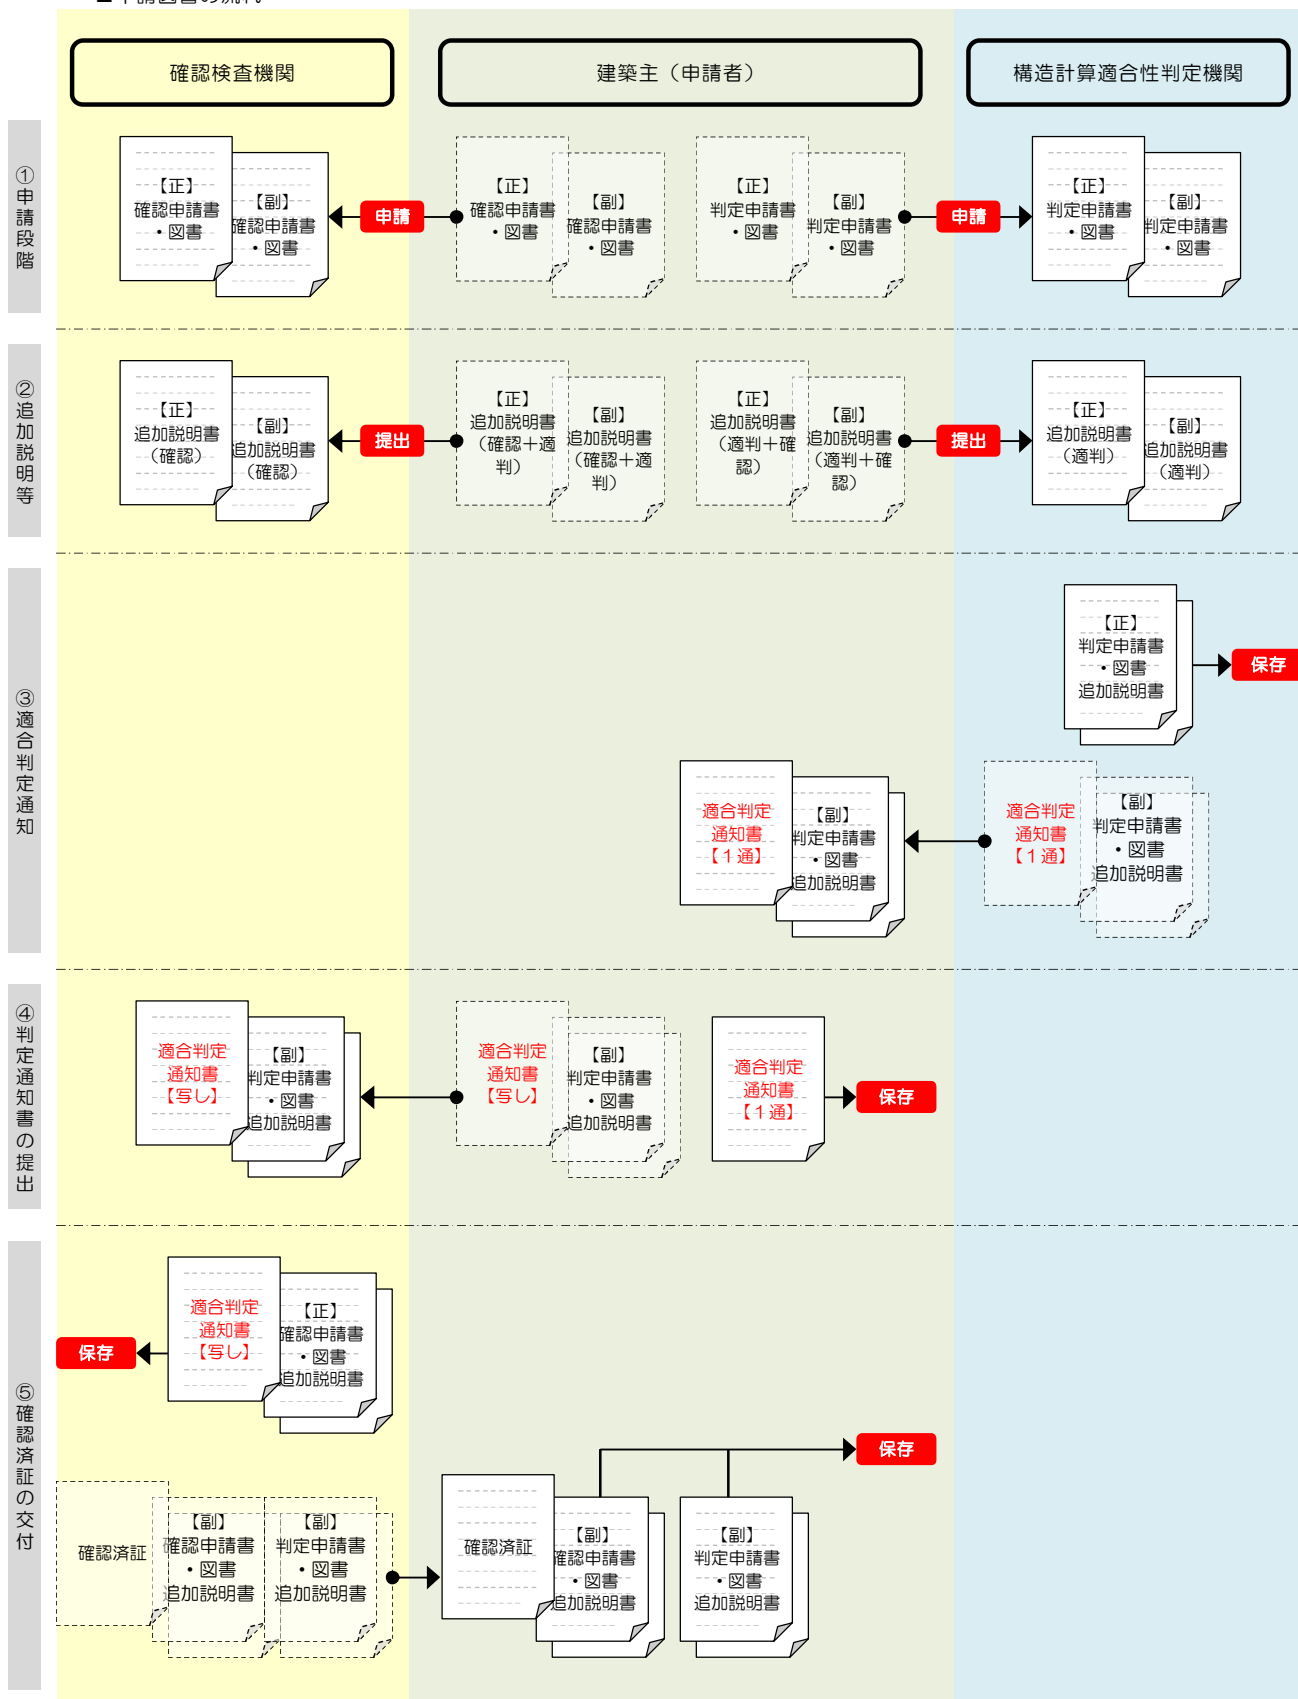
■申請図書の流れ

確認検査機関

建築主（申請者）

構造計算適合性判定機関

①申請段階

【正】確認申請書・図書

【副】確認申請書・図書

申請

【正】確認申請書・図書

【副】確認申請書・図書

【正】判定申請書・図書

【副】判定申請書・図書

申請

【正】判定申請書・図書

【副】判定申請書・図書

②追加説明等

【正】追加説明書（確認）

【副】追加説明書（確認）

提出

【正】追加説明書（確認＋適判）

【副】追加説明書（確認＋適判）

【正】追加説明書（適判＋確認）

【副】追加説明書（適判＋確認）

提出

【正】追加説明書（適判）

【副】追加説明書（適判）

③適合判定通知

【正】判定申請書・図書 追加説明書

保存

適合判定通知書【１通】

【副】判定申請書・図書 追加説明書

適合判定通知書【１通】

【副】判定申請書・図書 追加説明書

④判定通知書の提出

適合判定通知書【写し】

【副】判定申請書・図書 追加説明書

適合判定通知書【写し】

【副】判定申請書・図書 追加説明書

適合判定通知書【１通】

保存

⑤確認済証の交付

保存

適合判定通知書【写し】

【正】確認申請書・図書 追加説明書

保存

確認済証

【副】確認申請書・図書 追加説明書

【副】判定申請書・図書 追加説明書

確認済証

【副】確認申請書・図書 追加説明書

【副】判定申請書・図書 追加説明書